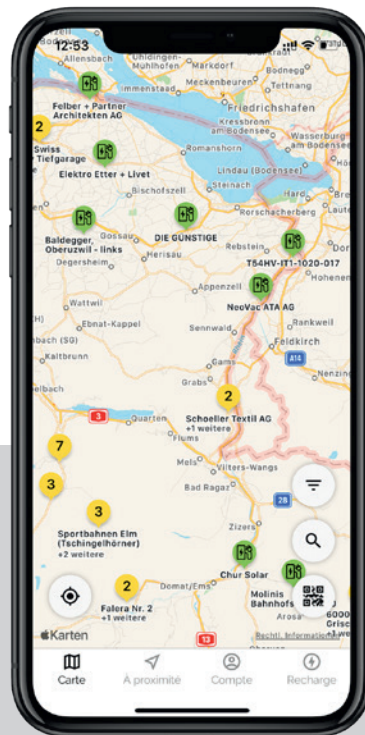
12:53

Allensbach
Uhldingen-Mühlhofen
Markdorf
Bodnegg
Meckenbeuren
Tettnang
Immenstaad
Felber + Partner Architekten AG
Friedrichshafen
2
Swiss Tiefgarage
Kressbronn am Bodensee
Wasserburg am Bodensee
Elektro Etter + Livet
Romanshorn
Lindau (Bodensee)
Steinach
Hard
Bischofszell
Rorschacherberg
Lauter
Baldegger, Oberuzwil - links
Gossau
DIE GUNSTIGE
Rebstein
Dor
Degersheim
Herisau
TS4HV-IT1-1020-017
Hohenem
Appenzell
Wattwil
NeoVac ATA AG
Rankweil
Ebnat-Kappel
Sennwald
Feldkirch
bach (SG)
A14
Kaltbrunn
Gams
Nenzing
Grabs
2
3
Quarten
Schoeller Textil AG
+1 weitere
Flums
7
Mels
Vilters-Wangs
3
Bad Ragaz
28
3
Sportbahnen Elm (Tschingelhörner)
+2 weitere
Zizers
Chur Solar
2
Domat/Ems
Molinis Bahnhofs
Falera Nr. 2
+1 weitere
Karten
13
Rechtl. Informationen
Carte
À proximité
Compte
Recharge